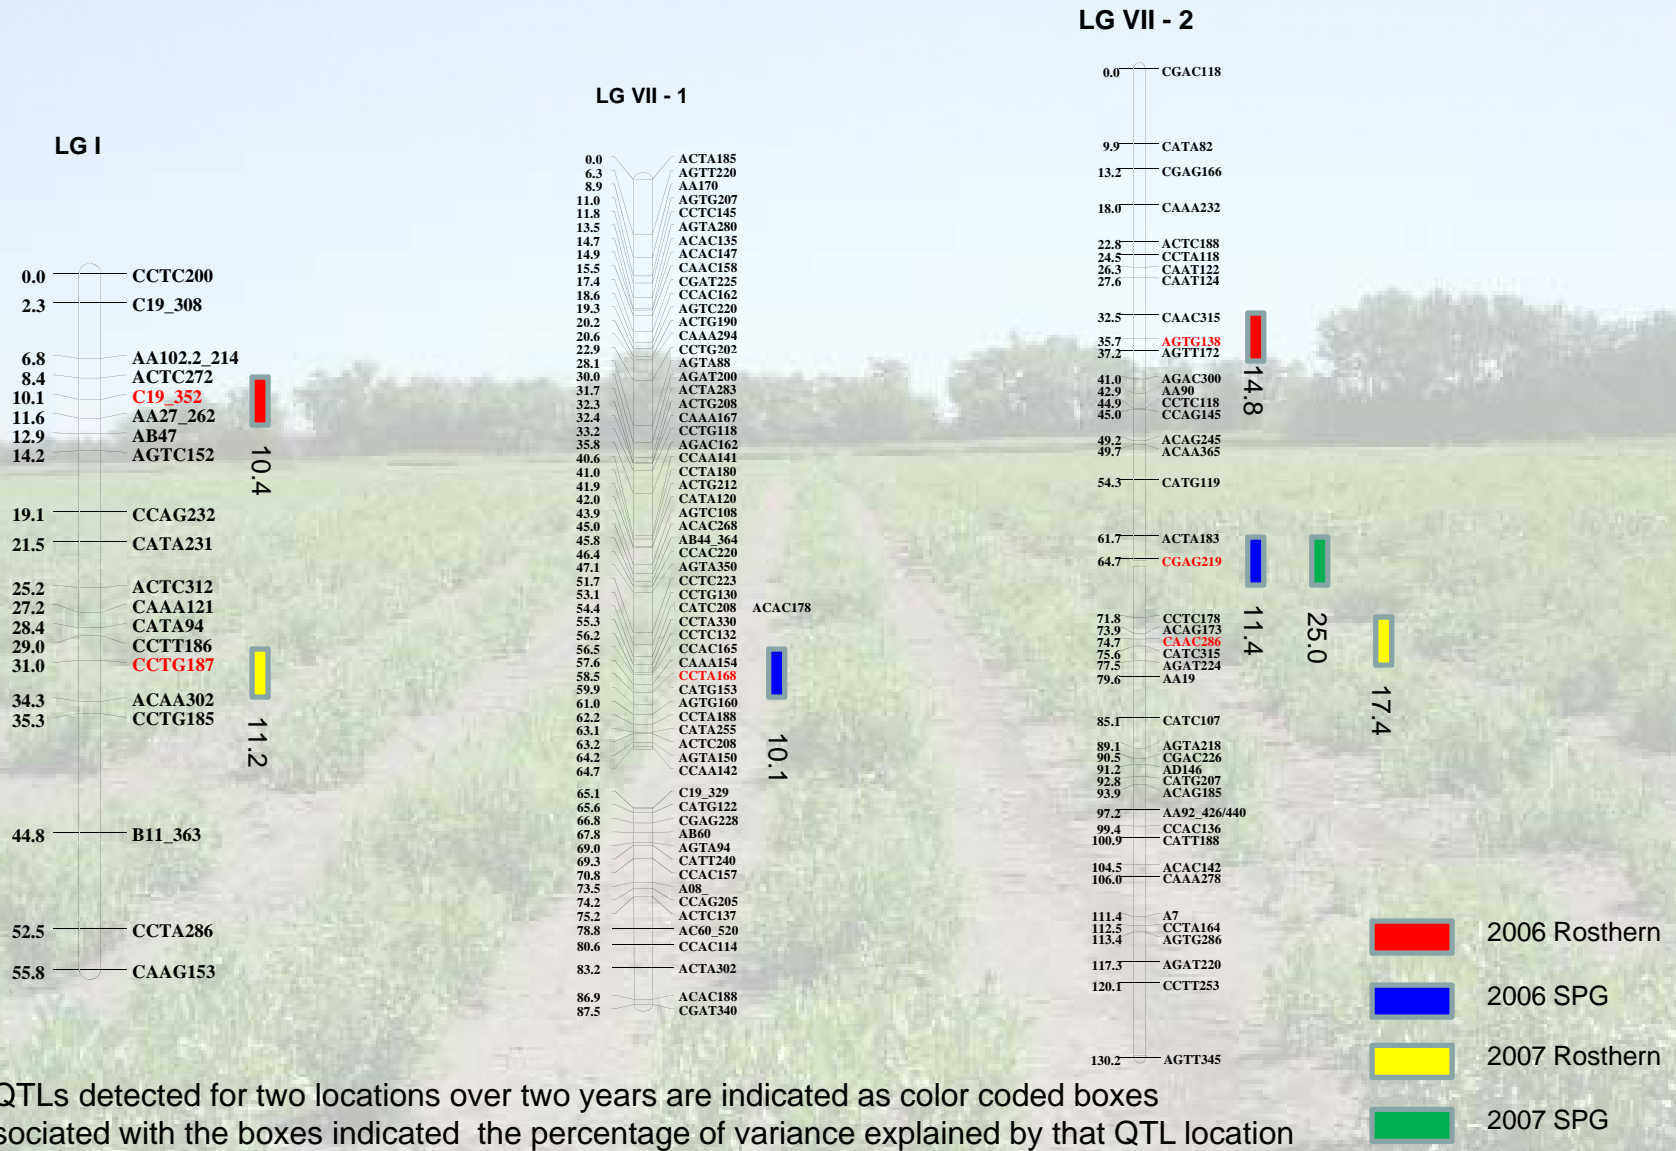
LG I

| | |
|---|---|
| 0.0 | CCTC200 |
| 2.3 | C19_308 |
| 6.8 | AA102.2_214 |
| 8.4 | ACTC272 |
| 10.1 | C19_352 |
| 11.6 | AA27_262 |
| 12.9 | AB47 |
| 14.2 | AGTC152 |
| 19.1 | CCAG232 |
| 21.5 | CATA231 |
| 25.2 | ACTC312 |
| 27.2 | CAAA121 |
| 28.4 | CATA94 |
| 29.0 | CCTT186 |
| 31.0 | CCTG187 |
| 34.3 | ACAA302 |
| 35.3 | CCTG185 |
| 44.8 | B11_363 |
| 52.5 | CCTA286 |
| 55.8 | CAAG153 |

10.4
11.2

LG VII - 1

| | |
|---|---|
| 0.0 | ACTA185 |
| 6.3 | AGTT220 |
| 8.9 | AA170 |
| 11.0 | AGTG207 |
| 11.8 | CCTC145 |
| 13.5 | AGTA280 |
| 14.7 | ACAC135 |
| 14.9 | ACAC147 |
| 15.5 | CAAC158 |
| 17.4 | CGAT225 |
| 18.6 | CCAC162 |
| 19.3 | AGTC220 |
| 20.2 | ACTG190 |
| 20.6 | CAAA294 |
| 22.9 | CCTG202 |
| 28.1 | AGTA88 |
| 30.0 | AGAT200 |
| 31.7 | ACTA283 |
| 32.3 | ACTG208 |
| 32.4 | CAAA167 |
| 33.2 | CCTG118 |
| 35.8 | AGAC162 |
| 40.6 | CCAA141 |
| 41.0 | CCTA180 |
| 41.9 | ACTG212 |
| 42.0 | CATA120 |
| 43.9 | AGTC108 |
| 45.0 | ACAC268 |
| 45.8 | AB44_364 |
| 46.4 | CCAC220 |
| 47.1 | AGTA350 |
| 51.7 | CCTC223 |
| 53.1 | CCTG130 |
| 54.4 | CATC208 |
| 55.3 | CCTA330 |
| 56.2 | CCTC132 |
| 56.5 | CCAC165 |
| 57.6 | CAAA154 |
| 58.5 | CCTA168 |
| 59.9 | CATG153 |
| 61.0 | AGTG160 |
| 62.2 | CCTA188 |
| 63.1 | CATA255 |
| 63.2 | ACTC208 |
| 64.2 | AGTA150 |
| 64.7 | CCAA142 |
| 65.1 | C19_329 |
| 65.6 | CATG122 |
| 66.8 | CGAG228 |
| 67.8 | AB60 |
| 69.0 | AGTA94 |
| 69.3 | CATT240 |
| 70.8 | CCAC157 |
| 73.5 | A08 |
| 74.2 | CCAG205 |
| 75.2 | ACTC137 |
| 78.8 | AC60_520 |
| 80.6 | CCAC114 |
| 83.2 | ACTA302 |
| 86.9 | ACAC188 |
| 87.5 | CGAT340 |

ACAC178
10.1

LG VII - 2

| | |
|---|---|
| 0.0 | CGAC118 |
| 9.9 | CATA82 |
| 13.2 | CGAG166 |
| 18.0 | CAAA232 |
| 22.8 | ACTC188 |
| 24.5 | CCTA118 |
| 26.3 | CAAT122 |
| 27.6 | CAAT124 |
| 32.5 | CAAC315 |
| 35.7 | AGTG138 |
| 37.2 | AGTT172 |
| 41.0 | AGAC300 |
| 42.9 | AA90 |
| 44.9 | CCTC118 |
| 45.0 | CCAG145 |
| 49.2 | ACAG245 |
| 49.7 | ACAA365 |
| 54.3 | CATG119 |
| 61.7 | ACTA183 |
| 64.7 | CGAG219 |
| 71.8 | CCTC178 |
| 73.9 | ACAG173 |
| 74.7 | CAAC286 |
| 75.6 | CATC315 |
| 77.5 | AGAT224 |
| 79.6 | AA19 |
| 85.1 | CATC107 |
| 89.1 | AGTA218 |
| 90.5 | CGAC226 |
| 91.2 | AD146 |
| 92.8 | CATG207 |
| 93.9 | ACAG185 |
| 97.2 | AA92_426/440 |
| 99.4 | CCAC136 |
| 100.9 | CATT188 |
| 104.5 | ACAC142 |
| 106.0 | CAAA278 |
| 111.4 | A7 |
| 112.5 | CCTA164 |
| 113.4 | AGTG286 |
| 117.3 | AGAT220 |
| 120.1 | CCTT253 |
| 130.2 | AGTT345 |

14.8
11.4
25.0
17.4

2006 Rosthern
2006 SPG
2007 Rosthern
2007 SPG

QTLs detected for two locations over two years are indicated as color coded boxes
sociated with the boxes indicated the percentage of variance explained by that QTL location